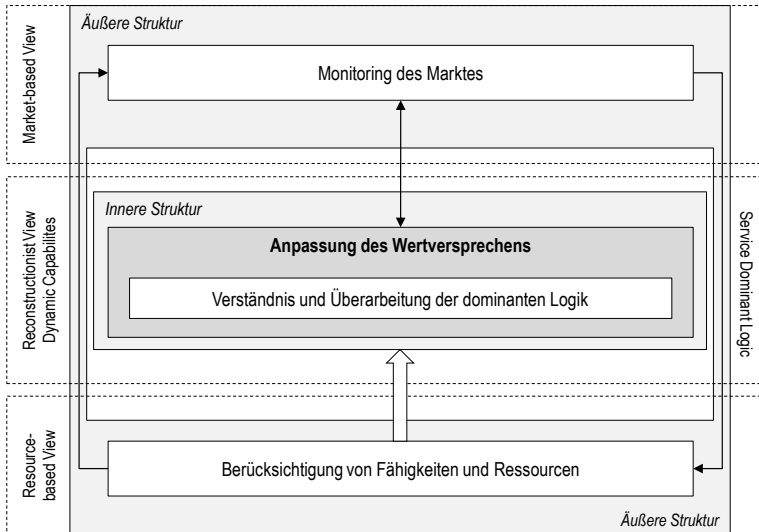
Market-based View

Reconstructionist View
Dynamic Capabilites

Resource-based View

Äußere Struktur

Monitoring des Marktes

Innere Struktur

Anpassung des Wertversprechens

Verständnis und Überarbeitung der dominanten Logik

Berücksichtigung von Fähigkeiten und Ressourcen

Äußere Struktur

Service Dominant Logic